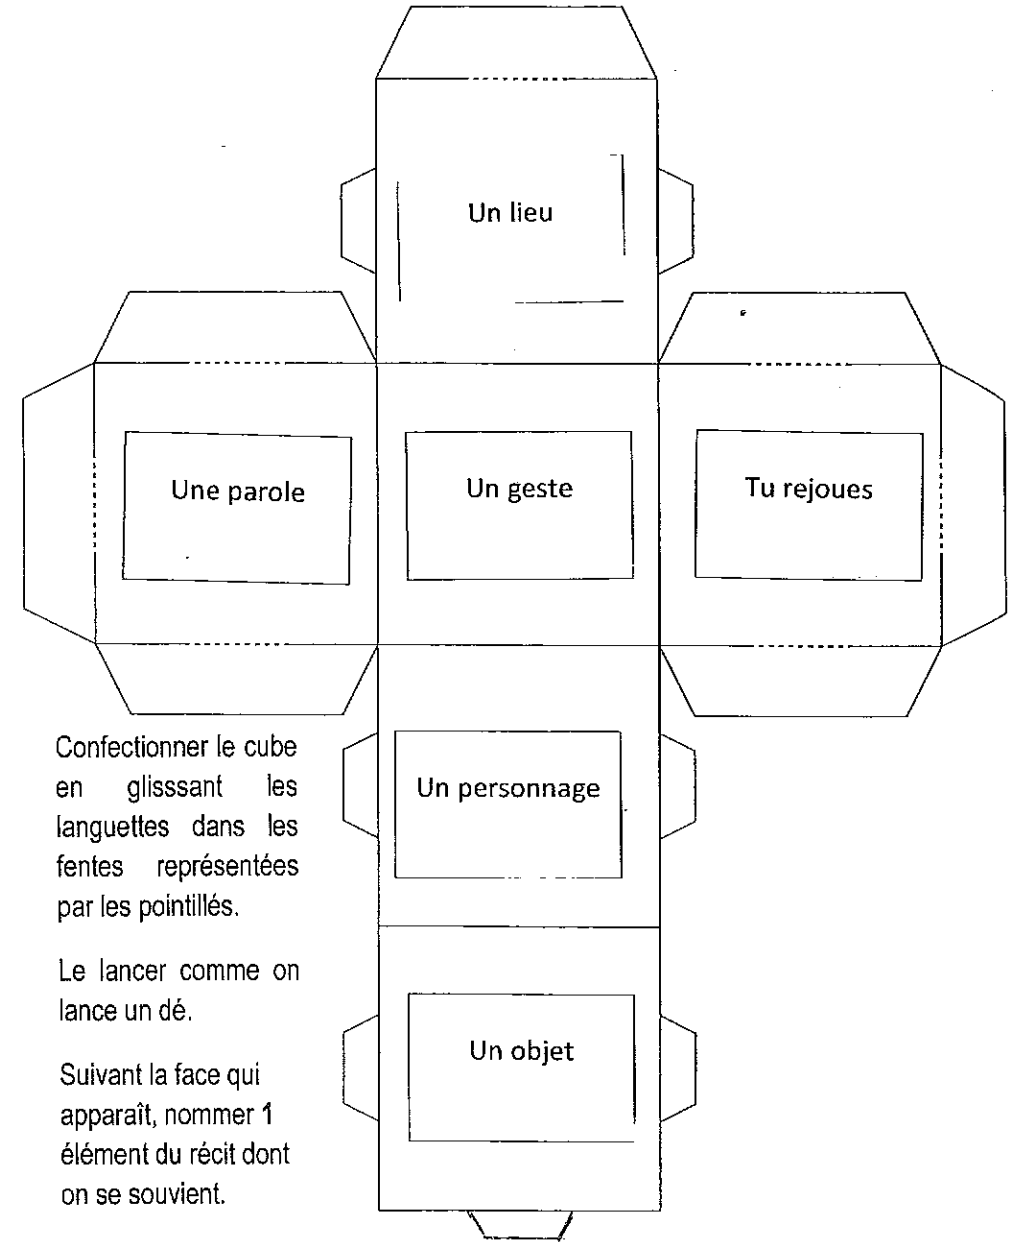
Un lieu

Une parole

Un geste

Tu rejoues

Un personnage

Un objet

Confectionner le cube en glisssant les languettes dans les fentes représentées par les pointillés.

Le lancer comme on lance un dé.

Suivant la face qui apparaît, nommer 1 élément du récit dont on se souvient.